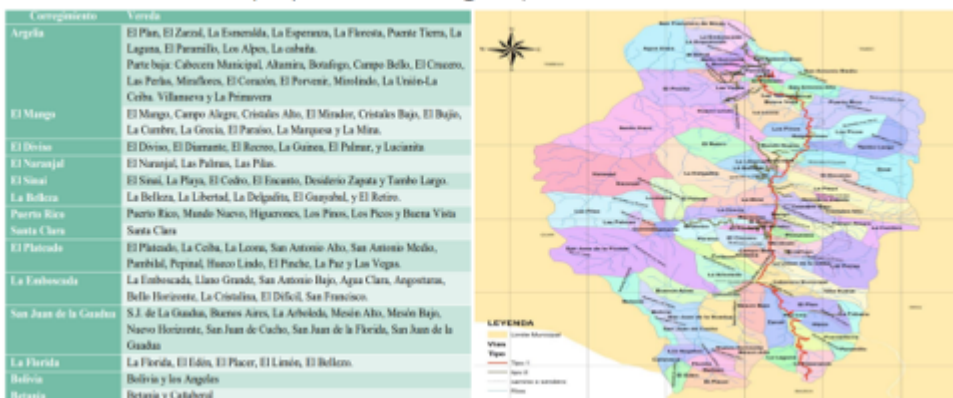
| Corregimiento | Vereda |
|---|---|
| Argelia | El Plan, El Zarzal, La Esmeralda, La Esperanza, La Floresta, Puente Tierra, La Laguna, El Paramillo, Los Alpes, La cabaña. Parte baja: Cabecera Municipal, Altamira, Botafogo, Campo Bello, El Crucero, Las Perlas, Miraflores, El Corazón, El Porvenir, Mirolindo, La Unión-La Ceiba, Villanueva y La Primavera |
| El Mango | El Mango, Campo Alegre, Cristales Alto, El Mirador, Cristales Bajo, El Bujío, La Cumbre, La Grecia, El Paraíso, La Marquesa y La Mina. |
| El Divisu | El Diviso, El Diamante, El Recreo, La Guinea, El Palmar, y Lucianita |
| El Naranjal | El Naranjal, Las Palmas, Las Pilas. |
| El Sinaí | El Sinaí, La Playa, El Cedro, El Encanto, Desiderio Zapata y Tambo Largo. |
| La Belleza | La Belleza, La Libertad, La Delgadita, El Guayabal, y El Retiro. |
| Puerto Rico | Puerto Rico, Mundo Nuevo, Higuerones, Los Pinos, Los Picos y Buena Vista |
| Santa Clara | Santa Clara |
| El Plateado | El Plateado, La Ceiba, La Lorna, San Antonio Alto, San Antonio Medio, Pambilal, Pepinal, Hueco Lindo, El Pinche, La Paz y Las Vegas. |
| La Emboscada | La Emboscada, Llano Grande, San Antonio Bajo, Agua Clara, Angosturas, Bello Horizonte, La Cristalina, El Difícil, San Francisco. |
| San Juan de la Guadua | S.J. de La Guadua, Buenos Aires, La Arboleda, Mesón Alto, Mesón Bajo, Nuevo Horizonte, San Juan de Cucho, San Juan de la Florida, San Juan de la Guadua |
| La Florida | La Florida, El Edén, El Placer, El Limón, El Bellero. |
| Bolivia | Bolivia y los Angeles |
| Betania | Betania y Cañaveral |

LEYENDA
Límite Municipal
Vías
Tipo
Tipo 1
Tipo 2
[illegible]